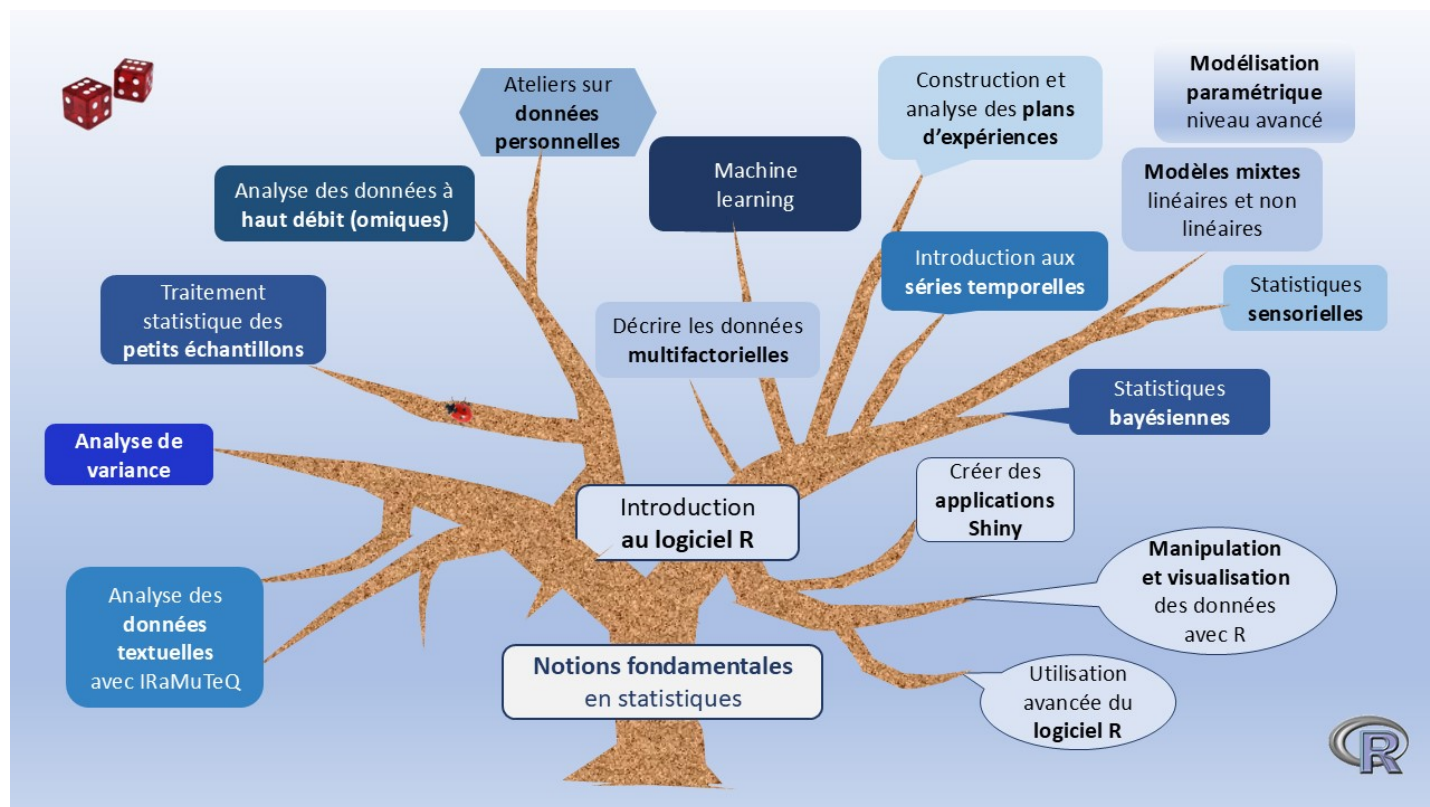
Ateliers sur **données personnelles**

Machine learning

Construction et analyse des **plans d'expériences**

**Modélisation paramétrique** niveau avancé

**Modèles mixtes** linéaires et non linéaires

Analyse des données à **haut débit (omiques)**

Introduction aux **séries temporelles**

Statistiques **sensorielles**

Traitement statistique des **petits échantillons**

Décrire les données **multifactorielles**

Statistiques **bayésiennes**

**Analyse de variance**

Créer des **applications Shiny**

Introduction **au logiciel R**

**Manipulation et visualisation** des données avec R

Analyse des **données textuelles** avec IRaMuTeQ

**Notions fondamentales** en statistiques

Utilisation avancée du **logiciel R**

R